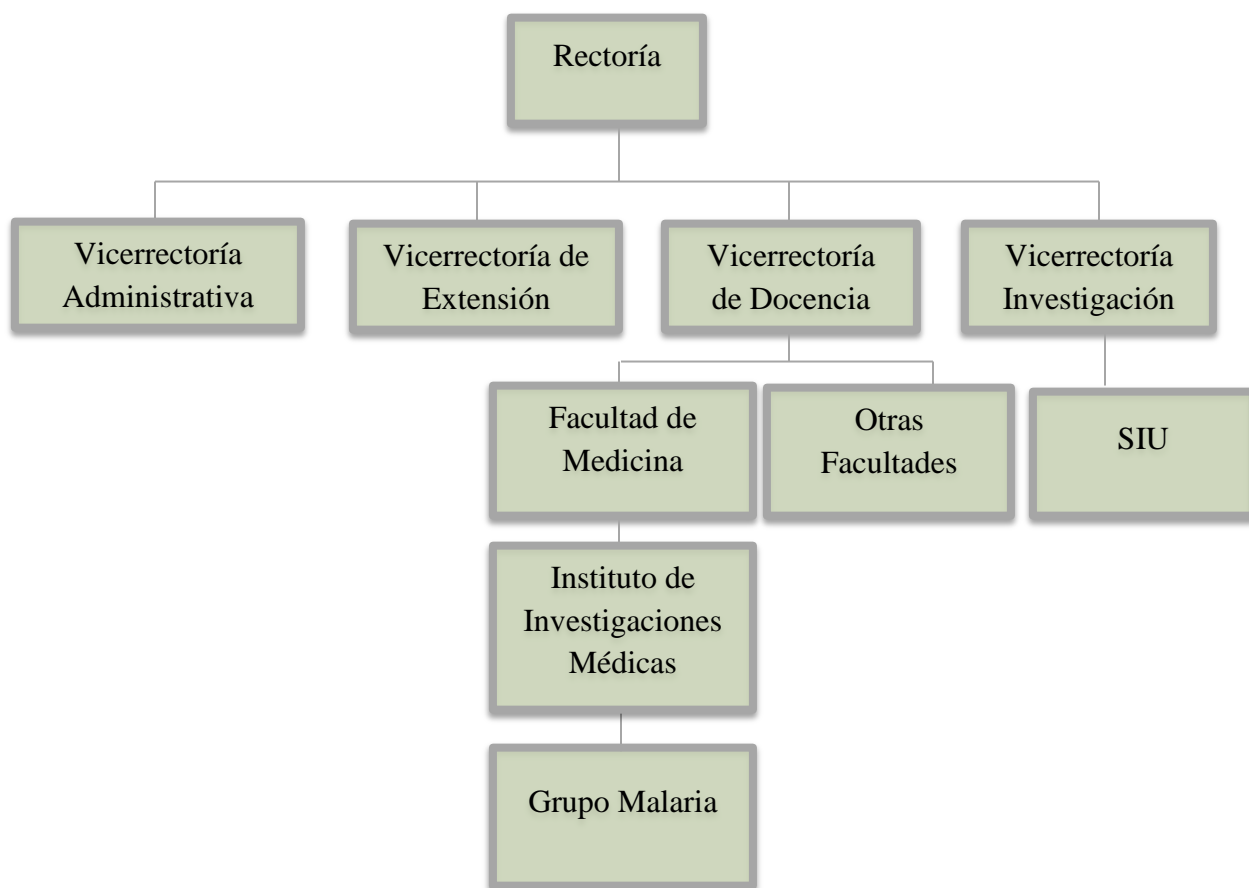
Rectoría

Vicerrectoría Administrativa

Vicerrectoría de Extensión

Vicerrectoría de Docencia

Vicerrectoría Investigación

Facultad de Medicina

Otras Facultades

SIU

Instituto de Investigaciones Médicas

Grupo Malaria